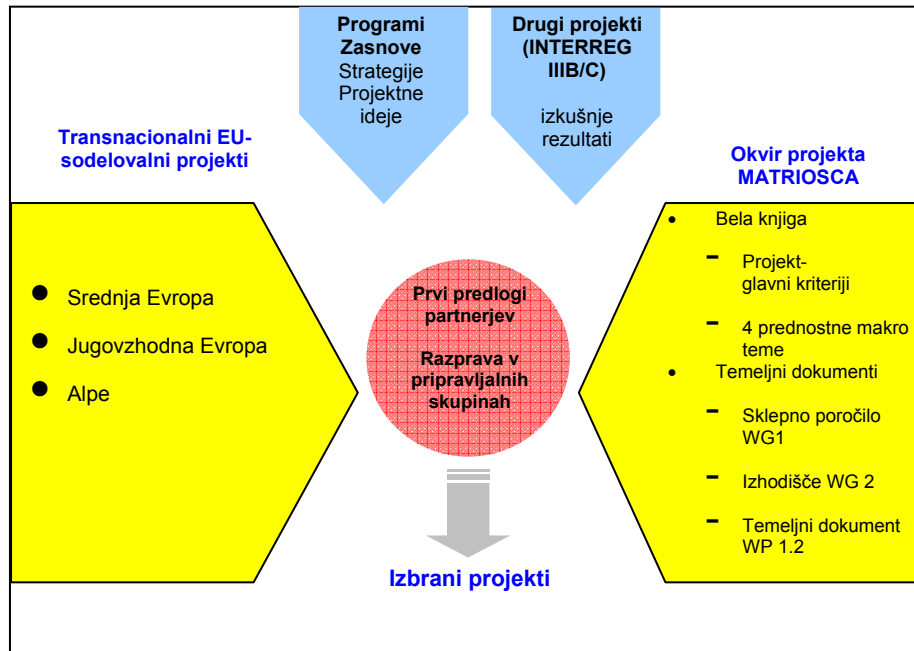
Programi Zasnove
Strategije
Projektne ideje

Drugi projekti (INTERREG IIIB/C)
izkušnje
rezultati

Transnacionalni EU-sodelovalni projekti

- Srednja Evropa
- Jugovzhodna Evropa
- Alpe

Prvi predlogi partnerjev

Razprava v pripravljalnih skupinah

Izbrani projekti

Okvir projekta MATRIOSCA

- Bela knjiga
  - Projekt-glavni kriteriji
  - 4 prednostne makro teme
- Temeljni dokumenti
  - Sklepno poročilo WG1
  - Izhodišče WG 2
  - Temeljni dokument WP 1.2